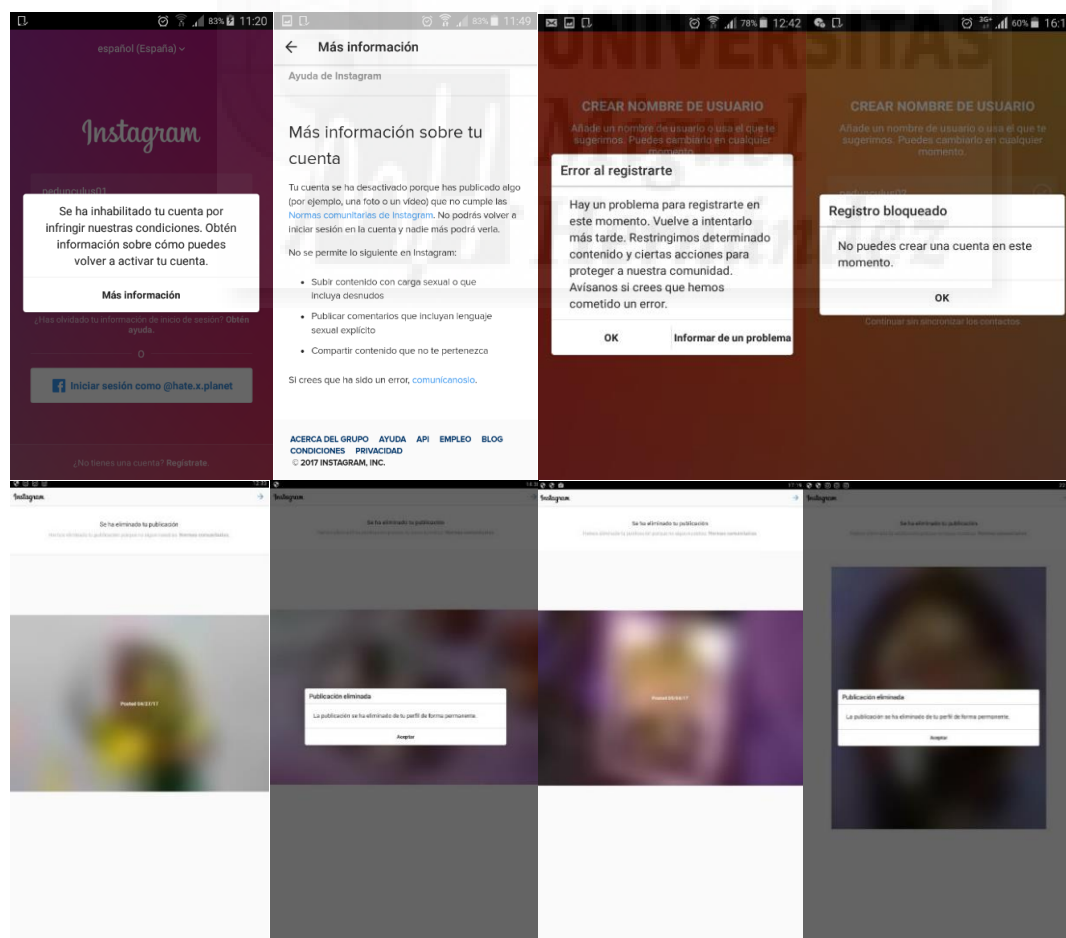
83% 11:20

español (España)

Instagram

pedunculus01

Se ha inhabilitado tu cuenta por infringir nuestras condiciones. Obtén información sobre cómo puedes volver a activar tu cuenta.

Más información

¿Has olvidado tu información de inicio de sesión? Obtén ayuda.

O

Iniciar sesión como @hate.x.planet

¿No tienes una cuenta? Regístrate.

83% 11:49

Más información

Ayuda de Instagram

Más información sobre tu cuenta

Tu cuenta se ha desactivado porque has publicado algo (por ejemplo, una foto o un vídeo) que no cumple las Normas comunitarias de Instagram. No podrás volver a iniciar sesión en la cuenta y nadie más podrá verla.

No se permite lo siguiente en Instagram:

- Subir contenido con carga sexual o que incluya desnudos
- Publicar comentarios que incluyan lenguaje sexual explícito
- Compartir contenido que no te pertenezca

Si crees que ha sido un error, comunícanoslo.

ACERCA DEL GRUPO AYUDA API EMPLEO BLOG CONDICIONES PRIVACIDAD
© 2017 INSTAGRAM, INC.

78% 12:42

CREAR NOMBRE DE USUARIO

Añade un nombre de usuario o usa el que te sugerimos. Puedes cambiarlo en cualquier momento.

Error al registrarte

Hay un problema para registrarte en este momento. Vuelve a intentarlo más tarde. Restringimos determinado contenido y ciertas acciones para proteger a nuestra comunidad. Avísanos si crees que hemos cometido un error.

OK

Informar de un problema

60% 16:1

CREAR NOMBRE DE USUARIO

Añade un nombre de usuario o usa el que te sugerimos. Puedes cambiarlo en cualquier momento.

pedunculus02

Registro bloqueado

No puedes crear una cuenta en este momento.

OK

Continuar sin sincronizar los contactos

Instagram

Se ha eliminado tu publicación

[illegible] Normas comunitarias.

Posted 06/22/17

Instagram

Se ha eliminado tu publicación

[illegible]

Publicación eliminada

La publicación se ha eliminado de tu perfil de forma permanente.

Aceptar

Instagram

Se ha eliminado tu publicación

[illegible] Normas comunitarias.

Posted 05/04/17

Instagram

Se ha eliminado tu publicación

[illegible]

Publicación eliminada

La publicación se ha eliminado de tu perfil de forma permanente.

Aceptar